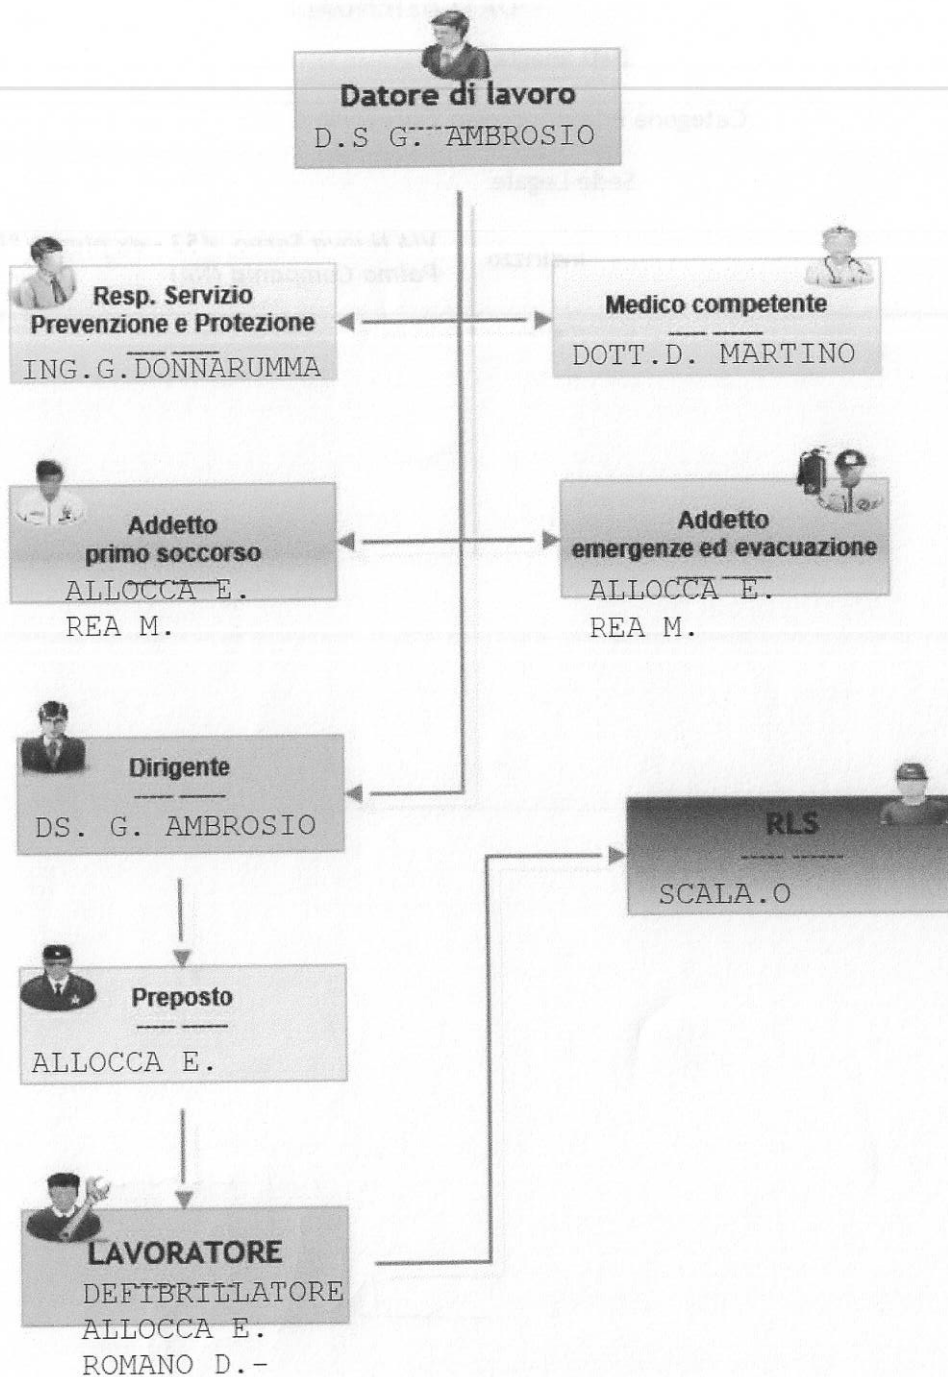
Datore di lavoro
D.S G. AMBROSIO

Resp. Servizio Prevenzione e Protezione
ING.G.DONNARUMMA

Medico competente
DOTT.D. MARTINO

Addetto primo soccorso
ALLOCCA E.
REA M.

Addetto emergenze ed evacuazione
ALLOCCA E.
REA M.

Dirigente
DS. G. AMBROSIO

RLS
SCALA.O

Preposto
ALLOCCA E.

LAVORATORE
DEFIBRILLATORE
ALLOCCA E.
ROMANO D.-